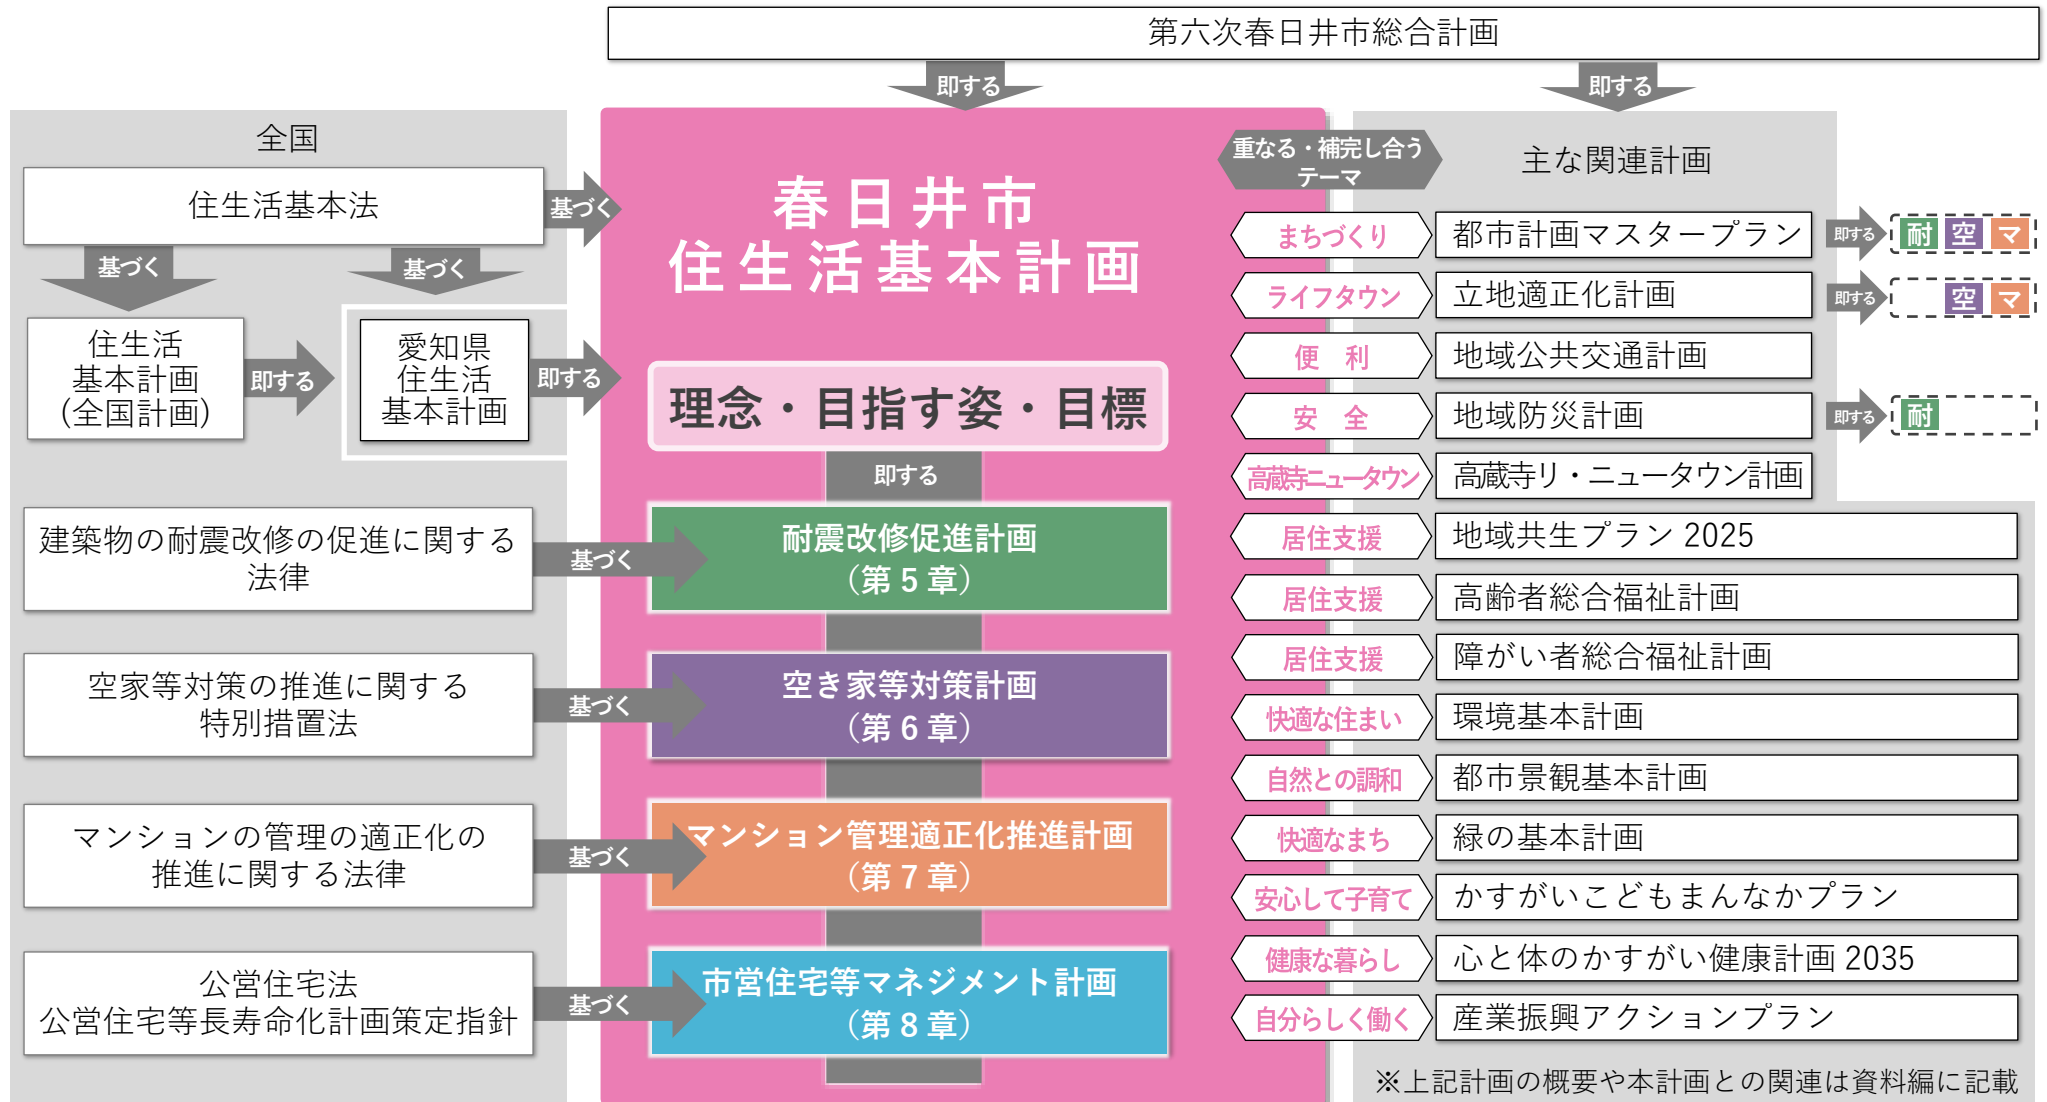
第六次春日井市総合計画

即する

即する

全国

住生活基本法

基づく

基づく

基づく

住生活
基本計画
(全国計画)

即する

愛知県
住生活
基本計画

即する

春日井市
住生活基本計画

理念・目指す姿・目標

即する

建築物の耐震改修の促進に関する法律

基づく

耐震改修促進計画
(第5章)

空家等対策の推進に関する特別措置法

基づく

空き家等対策計画
(第6章)

マンションの管理の適正化の推進に関する法律

基づく

マンション管理適正化推進計画
(第7章)

公営住宅法
公営住宅等長寿命化計画策定指針

基づく

市営住宅等マネジメント計画
(第8章)

重なる・補完し合うテーマ

主な関連計画

| テーマ | 関連計画 |
|---|---|
| まちづくり | 都市計画マスタープラン |
| ライフタウン | 立地適正化計画 |
| 便　利 | 地域公共交通計画 |
| 安　全 | 地域防災計画 |
| 高蔵寺ニュータウン | 高蔵寺リ・ニュータウン計画 |
| 居住支援 | 地域共生プラン 2025 |
| 居住支援 | 高齢者総合福祉計画 |
| 居住支援 | 障がい者総合福祉計画 |
| 快適な住まい | 環境基本計画 |
| 自然との調和 | 都市景観基本計画 |
| 快適なまち | 緑の基本計画 |
| 安心して子育て | かすがいこどもまんなかプラン |
| 健康な暮らし | 心と体のかすがい健康計画 2035 |
| 自分らしく働く | 産業振興アクションプラン |

即する 耐 空 マ

即する 空 マ

即する 耐

※上記計画の概要や本計画との関連は資料編に記載